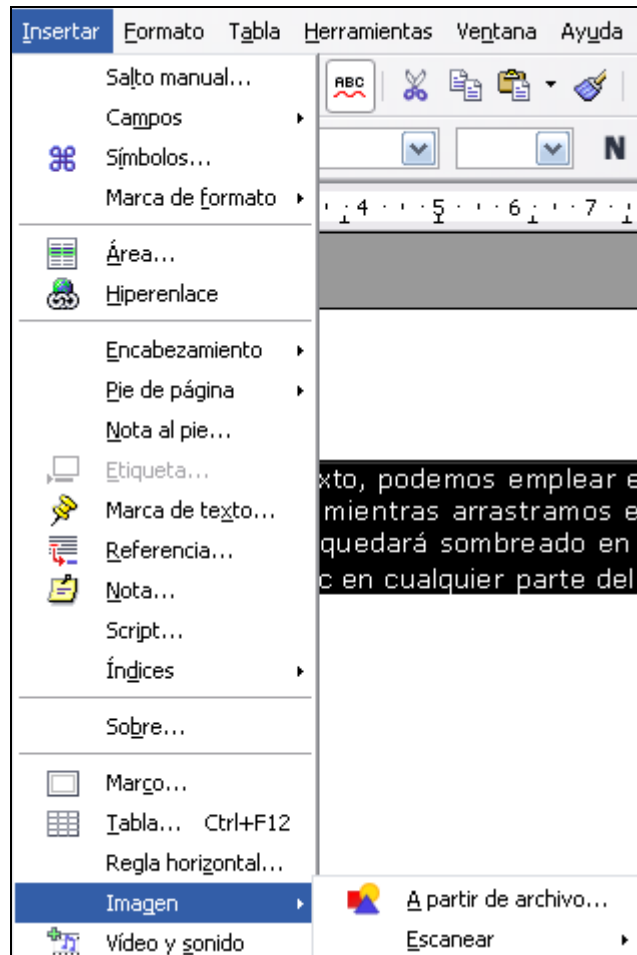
Insertar Formato Tabla Herramientas Ventana Ayuda

Salto manual...
Campos
Símbolos...
Marca de formato
Área...
Hiperenlace
Encabezamiento
Pie de página
Nota al pie...
Etiqueta...
Marca de texto...
Referencia...
Nota...
Script...
Índices
Sobre...
Marco...
Tabla... Ctrl+F12
Regla horizontal...
Imagen
Vídeo y sonido

ABC

N

4 · · · 5 · · · 6 · · · 7

xto, podemos emplear e
mientras arrastramos e
quedará sombreado en
c en cualquier parte del

A partir de archivo...
Escanear